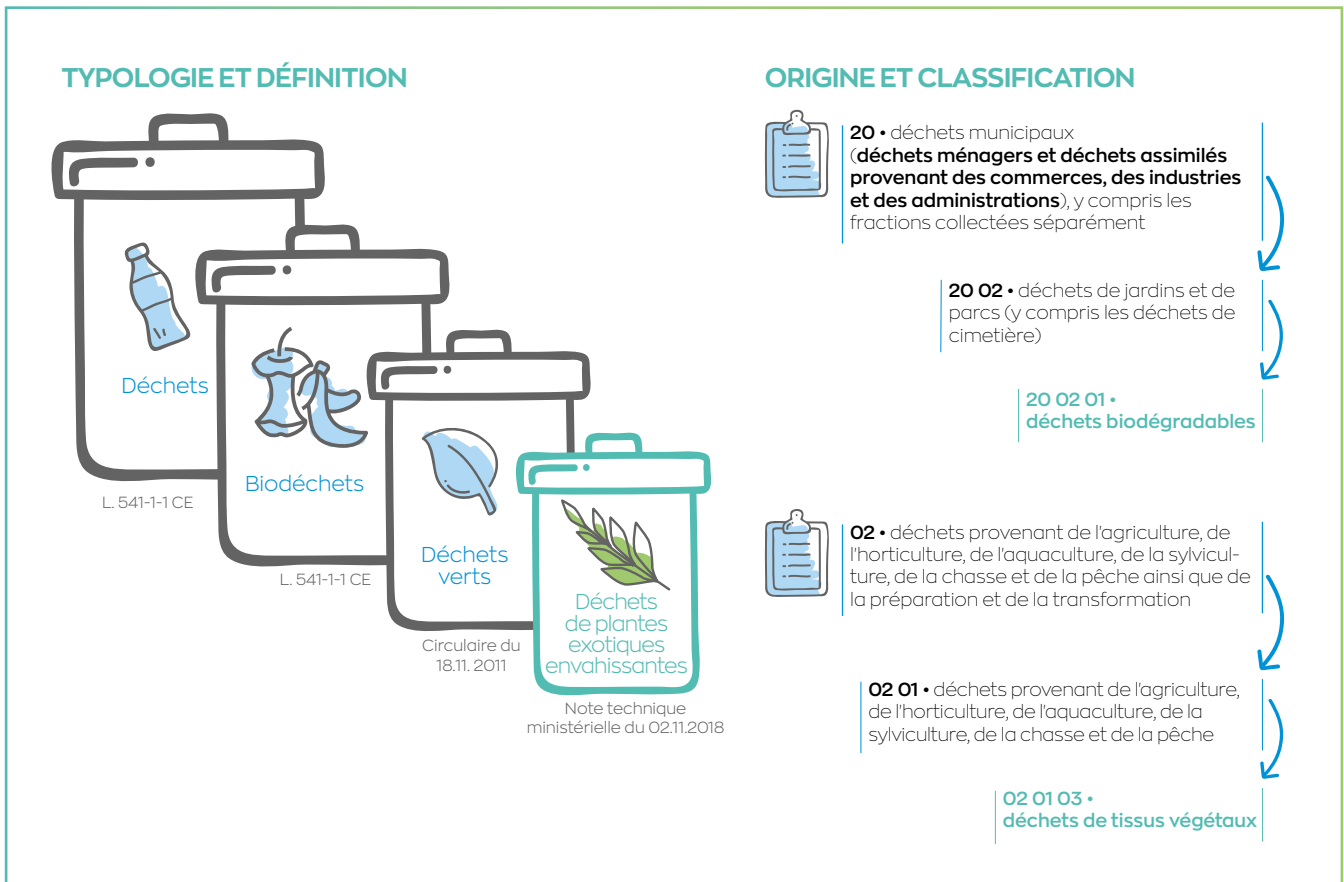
TYPOLOGIE ET DÉFINITION

Déchets

L. 541-1-1 CE

Biodéchets

L. 541-1-1 CE

Déchets verts

Circulaire du 18.11. 2011

Déchets de plantes exotiques envahissantes

Note technique ministérielle du 02.11.2018

ORIGINE ET CLASSIFICATION

**20** • déchets municipaux (**déchets ménagers et déchets assimilés provenant des commerces, des industries et des administrations**), y compris les fractions collectées séparément

**20 02** • déchets de jardins et de parcs (y compris les déchets de cimetière)

**20 02 01 • déchets biodégradables**

**02** • déchets provenant de l'agriculture, de l'horticulture, de l'aquaculture, de la sylviculture, de la chasse et de la pêche ainsi que de la préparation et de la transformation

**02 01** • déchets provenant de l'agriculture, de l'horticulture, de l'aquaculture, de la sylviculture, de la chasse et de la pêche

**02 01 03 • déchets de tissus végétaux**